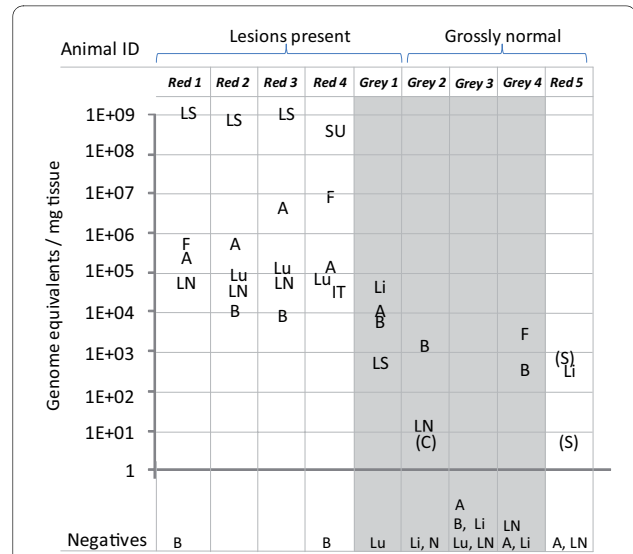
Animal ID

Lesions present

Grossly normal

| Red 1 | Red 2 | Red 3 | Red 4 | Grey 1 | Grey 2 | Grey 3 | Grey 4 | Red 5 |
|---|---|---|---|---|---|---|---|---|

Genome equivalents / mg tissue

1E+09
1E+08
1E+07
1E+06
1E+05
1E+04
1E+03
1E+02
1E+01
1

LS
F
A
LN

LS
A
Lu
LN
B

LS
A
Lu
LN
B

SU
F
A
Lu
IT

Li
A
B
LS

B
LN
(C)

F
B

(S)
Li
(S)

Negatives

B

B

Lu

Li, N

A
B, Li
Lu, LN

LN
A, Li

A, LN